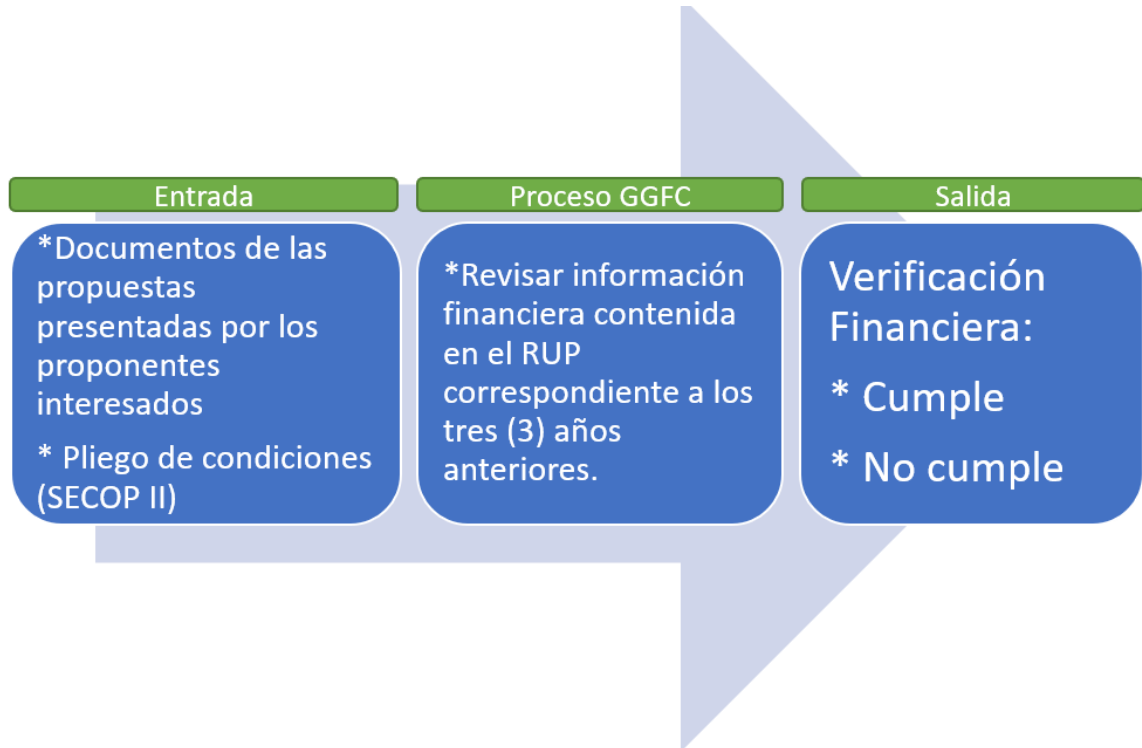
Entrada

*Documentos de las propuestas presentadas por los proponentes interesados

* Pliego de condiciones (SECOP II)

Proceso GGFC

*Revisar información financiera contenida en el RUP correspondiente a los tres (3) años anteriores.

Salida

Verificación Financiera:

* Cumple

* No cumple